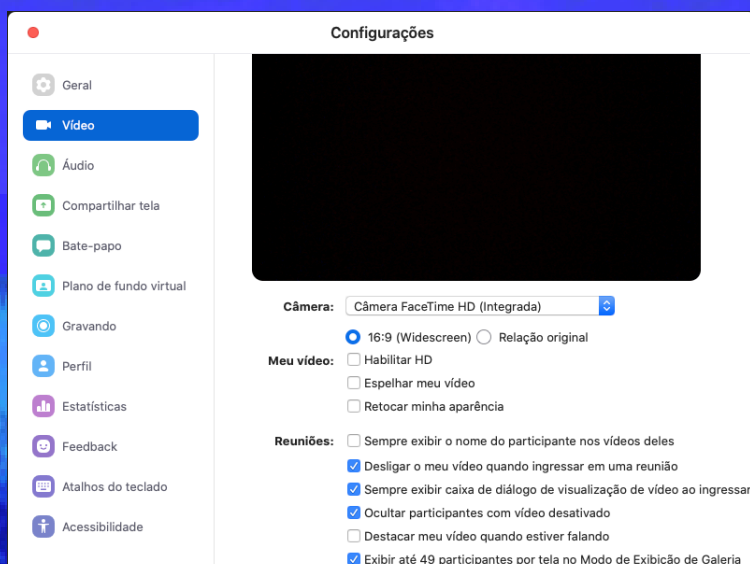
Configurações

Geral
Vídeo
Áudio
Compartilhar tela
Bate-papo
Plano de fundo virtual
Gravando
Perfil
Estatísticas
Feedback
Atalhos do teclado
Acessibilidade

Câmera: Câmera FaceTime HD (Integrada)

16:9 (Widescreen) Relação original

Meu vídeo: Habilitar HD
Espelhar meu vídeo
Retocar minha aparência

Reuniões: Sempre exibir o nome do participante nos vídeos deles
Desligar o meu vídeo quando ingressar em uma reunião
Sempre exibir caixa de diálogo de visualização de vídeo ao ingressar
Ocultar participantes com vídeo desativado
Destacar meu vídeo quando estiver falando
Exibir até 49 participantes por tela no Modo de Exibição de Galeria